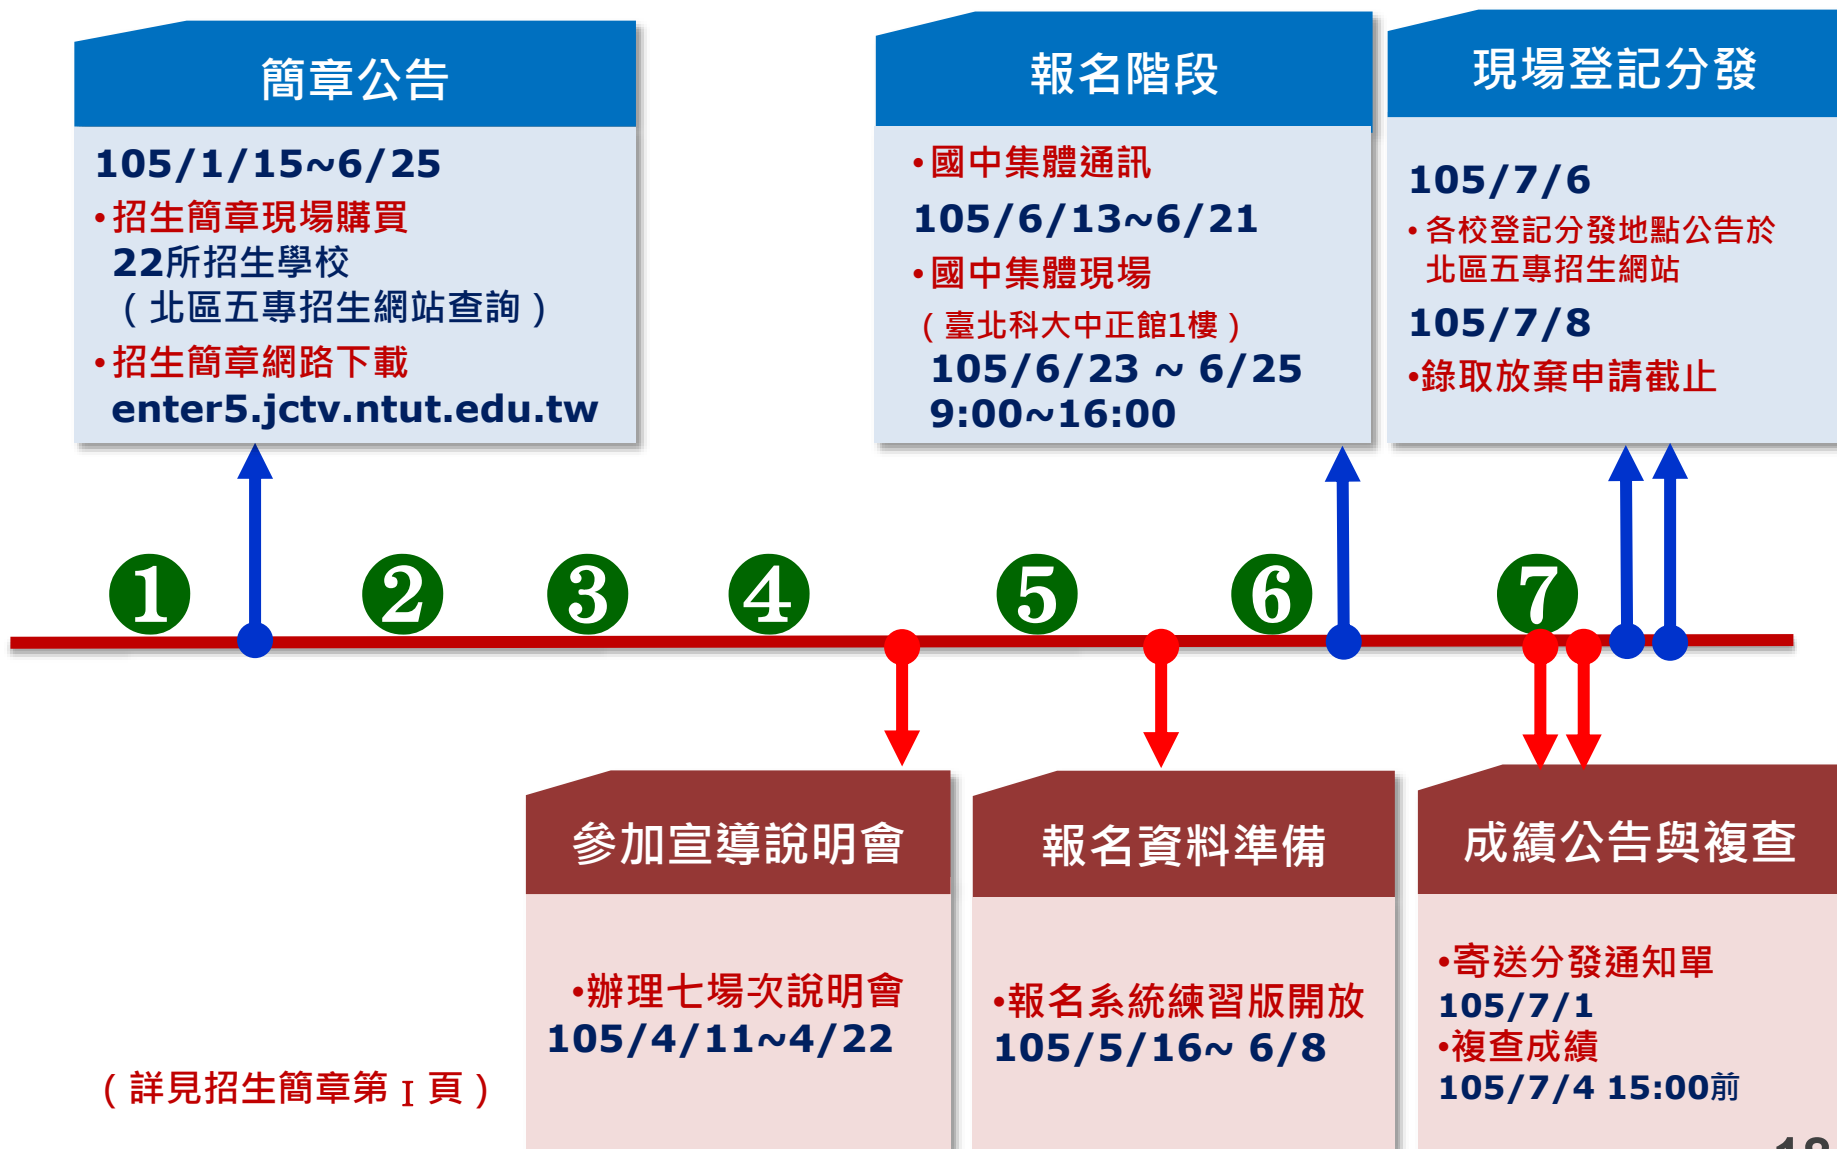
簡章公告

105/1/15~6/25
•招生簡章現場購買
22所招生學校
（北區五專招生網站查詢）
•招生簡章網路下載
enter5.jctv.ntut.edu.tw

報名階段

•國中集體通訊
105/6/13~6/21
•國中集體現場
（臺北科大中正館1樓）
105/6/23 ~ 6/25
9:00~16:00

現場登記分發

105/7/6
•各校登記分發地點公告於北區五專招生網站
105/7/8
•錄取放棄申請截止

❶ ❷ ❸ ❹ ❺ ❻ ❼

參加宣導說明會

•辦理七場次說明會
105/4/11~4/22

報名資料準備

•報名系統練習版開放
105/5/16~ 6/8

成績公告與複查

•寄送分發通知單
105/7/1
•複查成績
105/7/4 15:00前

（詳見招生簡章第 I 頁）

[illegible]